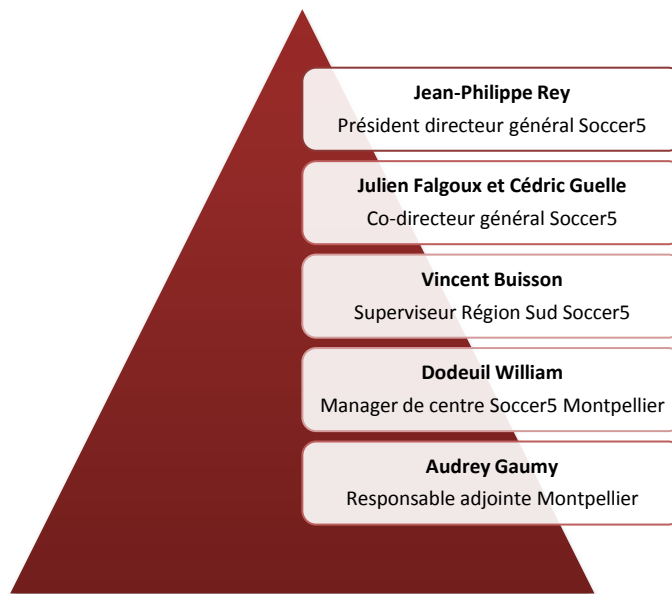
**Jean-Philippe Rey**
Président directeur général Soccer5

**Julien Falgoux et Cédric Guelle**
Co-directeur général Soccer5

**Vincent Buisson**
Superviseur Région Sud Soccer5

**Dodeuil William**
Manager de centre Soccer5 Montpellier

**Audrey Gaumy**
Responsable adjointe Montpellier